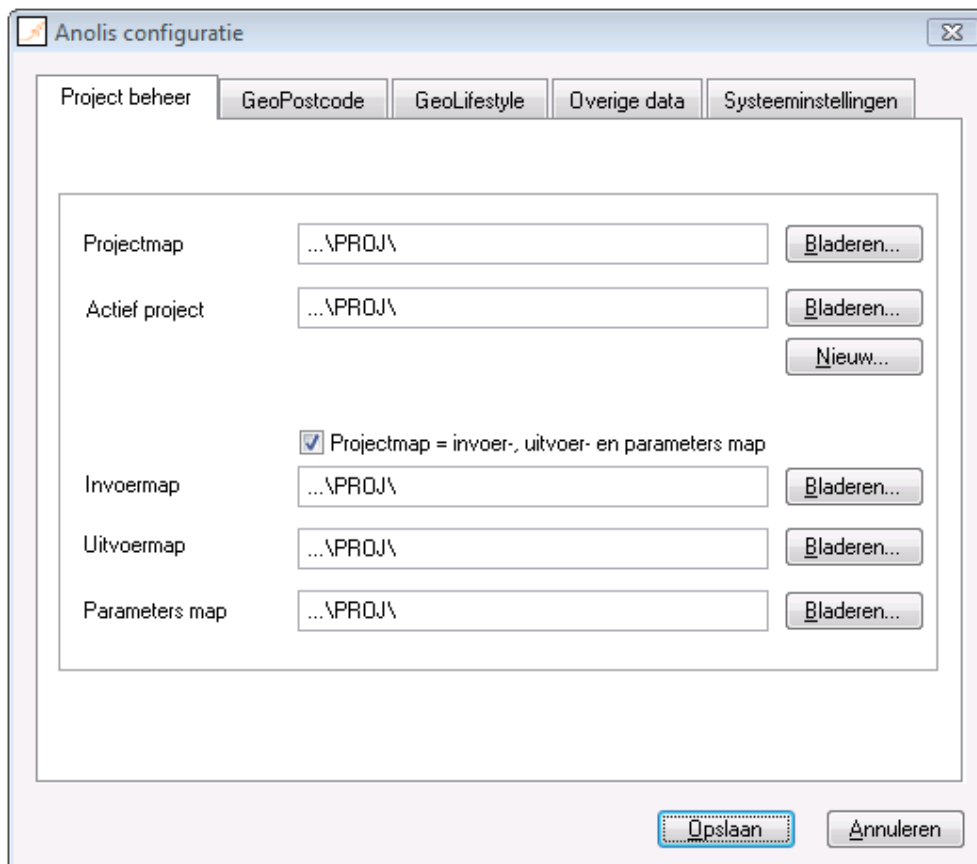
Anolis configuratie

Project beheer | GeoPostcode | GeoLifestyle | Overige data | Systeeminstellingen

Projectmap ...\PROJ\ Bladeren...

Actief project ...\PROJ\ Bladeren...

Nieuw...

Projectmap = invoer-, uitvoer- en parameters map

Invoermap ...\PROJ\ Bladeren...

Uitvoermap ...\PROJ\ Bladeren...

Parameters map ...\PROJ\ Bladeren...

Opslaan Annuleren